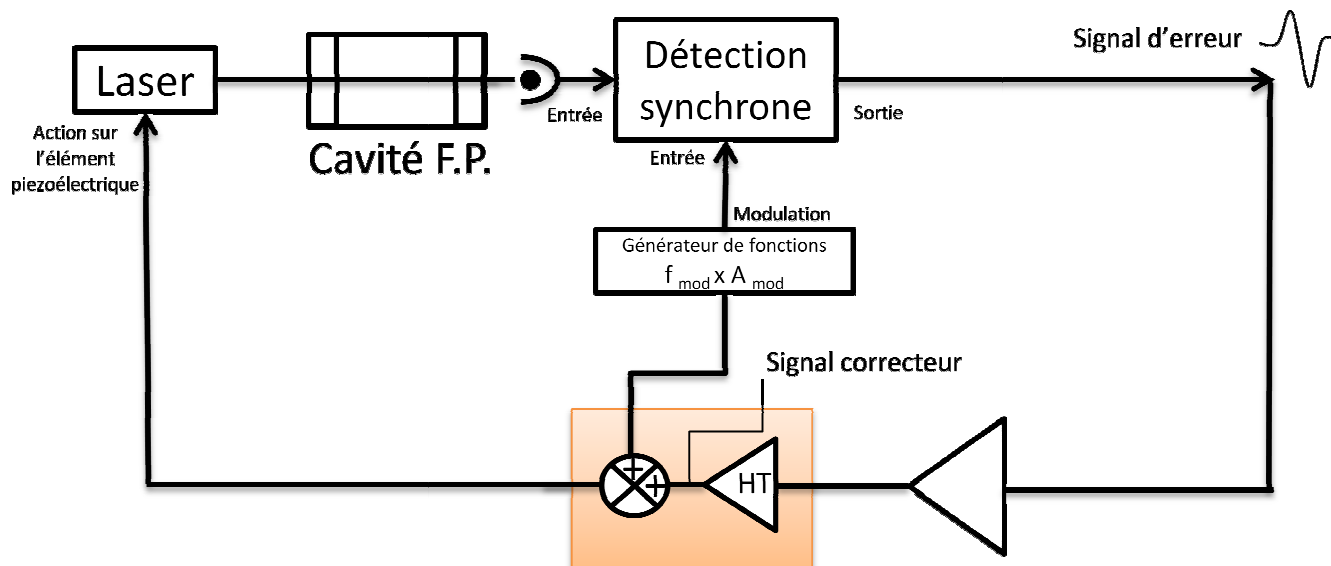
Laser

Cavité F.P.

Entrée

Détection synchrone

Sortie

Signal d'erreur

Action sur l'élément piezoélectrique

Entrée

Modulation

Générateur de fonctions

$f_{mod}$ x $A_{mod}$

Signal correcteur

+

+

HT